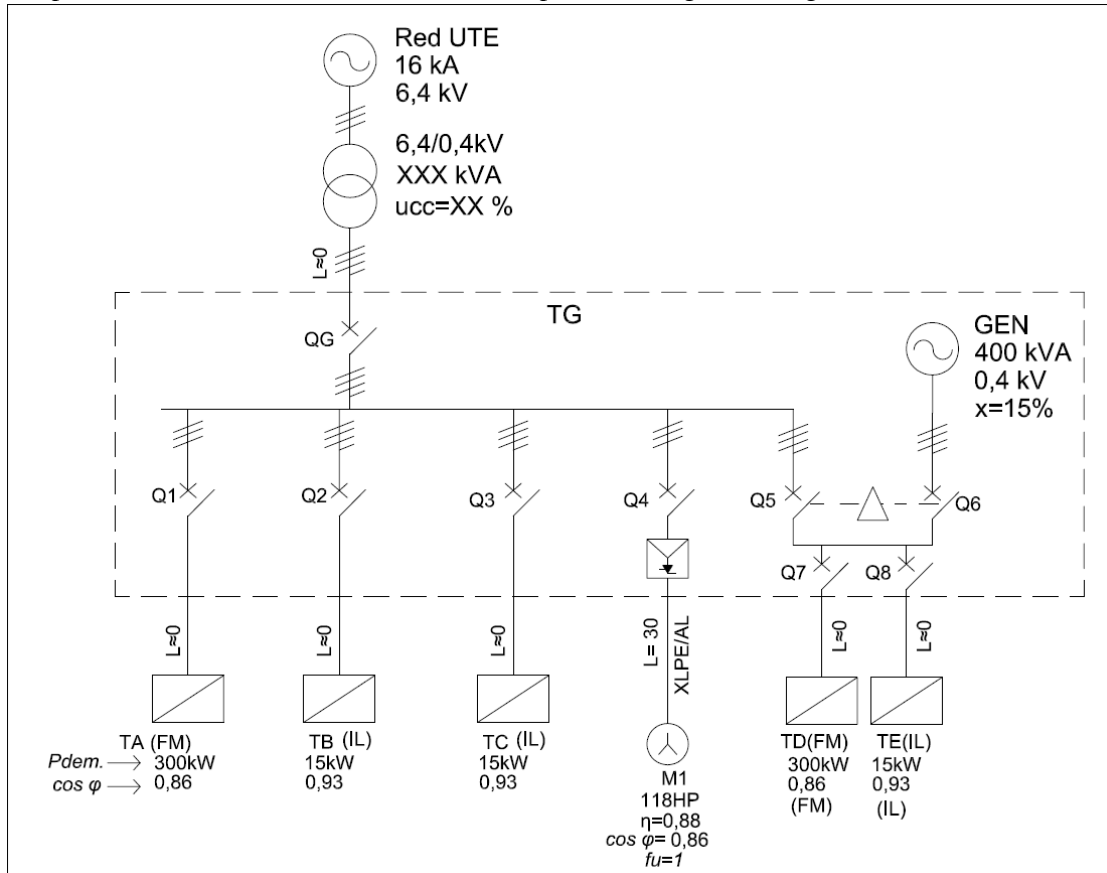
Red UTE
16 kA
6,4 kV

6,4/0,4kV
XXX kVA
ucc=XX %

L≈0

TG

QG

GEN
400 kVA
0,4 kV
x=15%

Q1

Q2

Q3

Q4

Q5

Q6

Q7

Q8

L≈0

L≈0

L≈0

L = 30
XLPE/AL

L≈0

L≈0

TA (FM)
Pdem. → 300kW
cos φ → 0,86

TB (IL)
15kW
0,93

TC (IL)
15kW
0,93

M1
118HP
η=0,88
cos φ= 0,86
fu=1

TD(FM)
300kW
0,86
(FM)

TE(IL)
15kW
0,93
(IL)